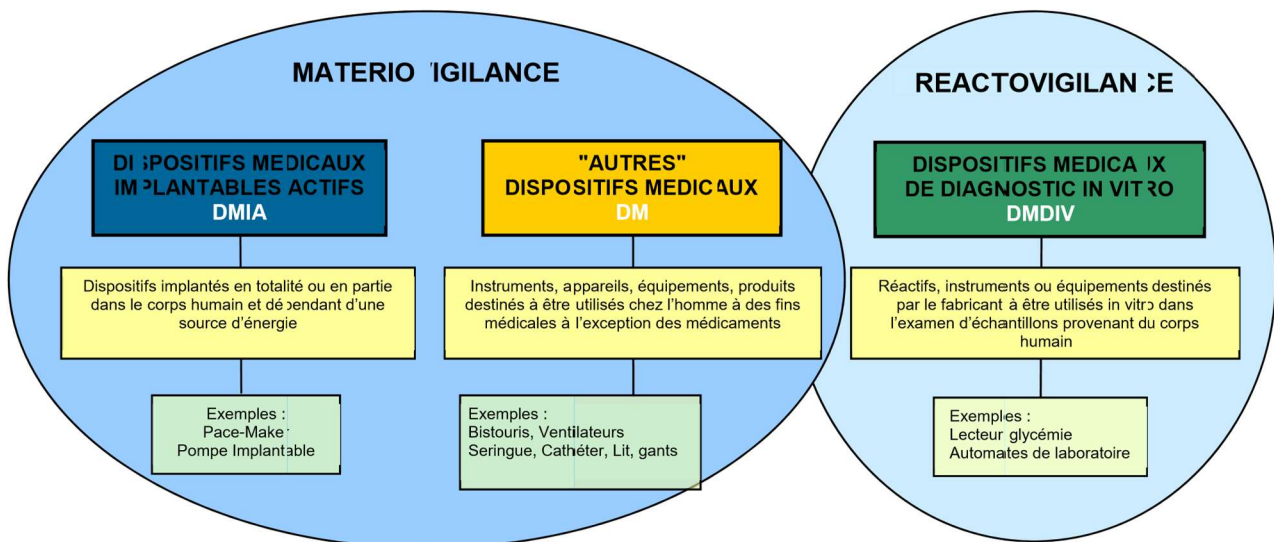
MATERIOVIGILANCE

DISPOSITIFS MEDICAUX IMPLANTABLES ACTIFS
DMIA

Dispositifs implantés en totalité ou en partie dans le corps humain et dépendant d'une source d'énergie

Exemples :
Pace-Maker
Pompe Implantable

"AUTRES" DISPOSITIFS MEDICAUX
DM

Instruments, appareils, équipements, produits destinés à être utilisés chez l'homme à des fins médicales à l'exception des médicaments

Exemples :
Bistouris, Ventilateurs
Seringue, Cathéter, Lit, gants

REACTOVIGILANCE

DISPOSITIFS MEDICAUX DE DIAGNOSTIC IN VITRO
DMDIV

Réactifs, instruments ou équipements destinés par le fabricant à être utilisés in vitro dans l'examen d'échantillons provenant du corps humain

Exemples :
Lecteur glycémie
Automates de laboratoire